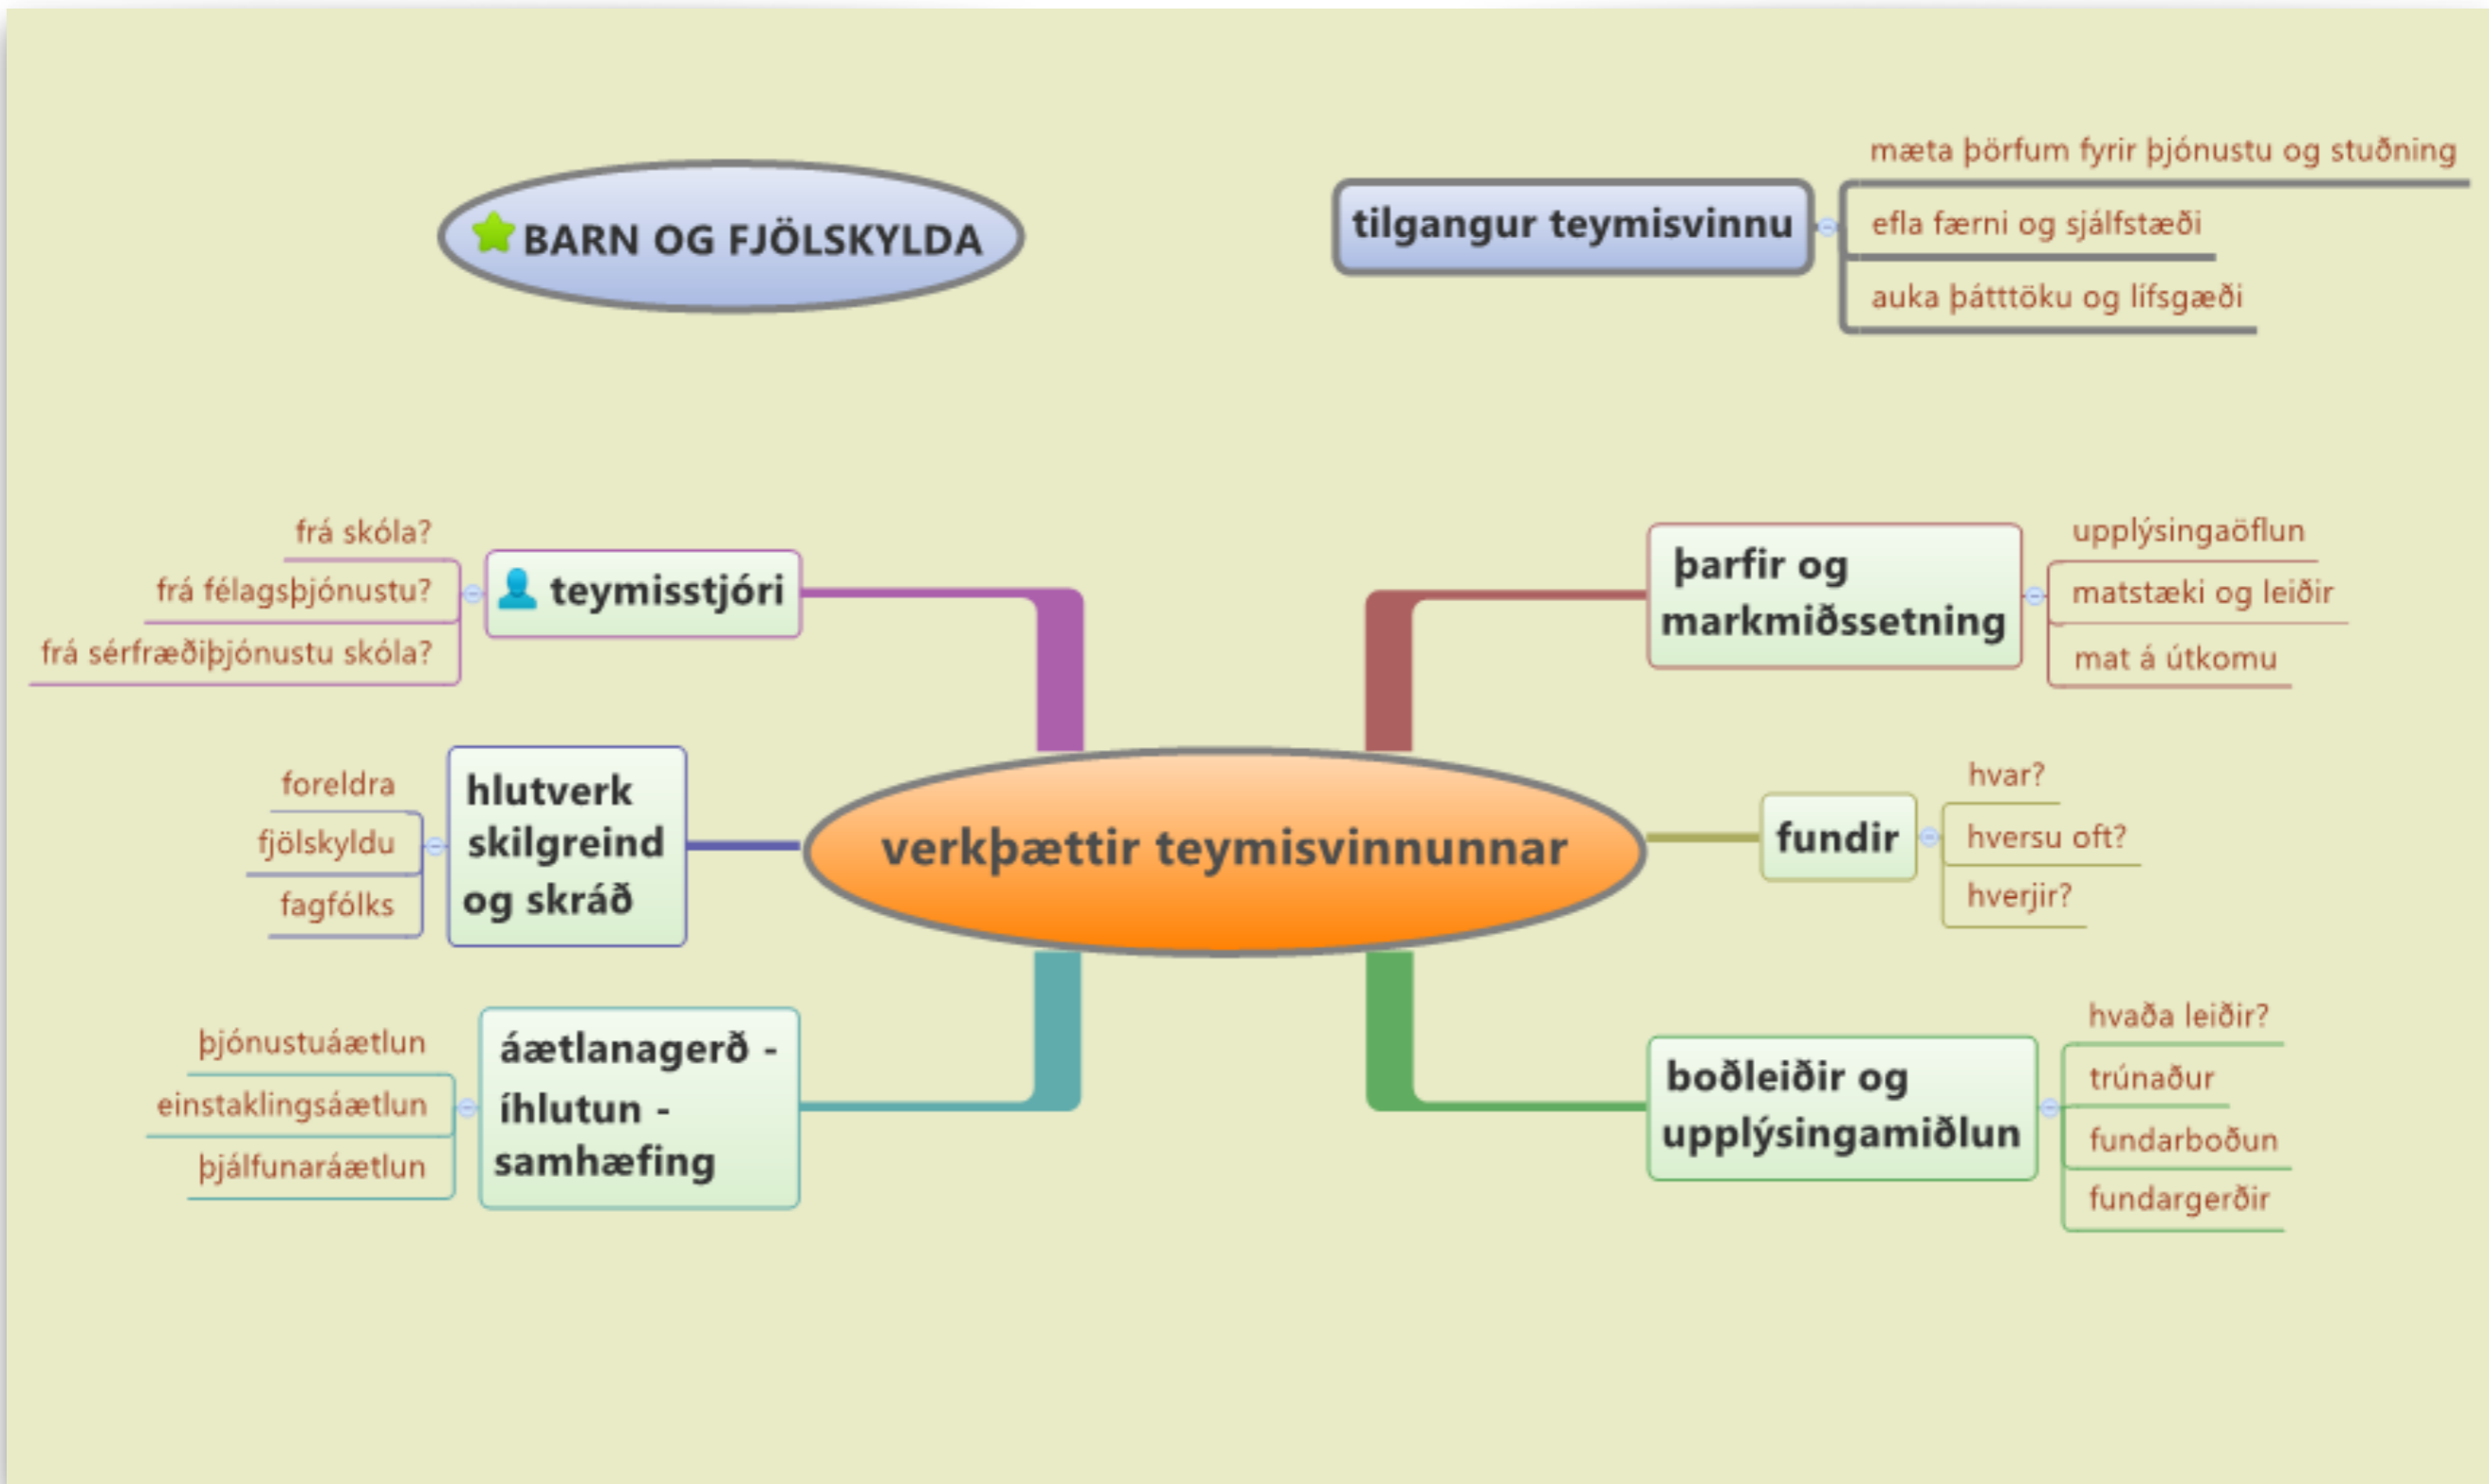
BARN OG FJÖLSKYLDA

tilgangur teymisvinnu
mæta þörfum fyrir þjónustu og stuðning
efla færni og sjálfstæði
auka þátttöku og lífsgæði

verkþættir teymisvinnunnar

teymisstjóri
frá skóla?
frá félagsþjónustu?
frá sérfræðiþjónustu skóla?

hlutverk skilgreind og skráð
foreldra
fjölskyldu
fagfólks

áætlanagerð - íhlutun - samhæfing
þjónustuáætlun
einstaklingsáætlun
þjálfunaráætlun

þarfir og markmiðssetning
upplýsingaöflun
matstæki og leiðir
mat á útkomu

fundir
hvar?
hversu oft?
hverjir?

boðleiðir og upplýsingamiðlun
hvaða leiðir?
trúnaður
fundarboðun
fundargerðir